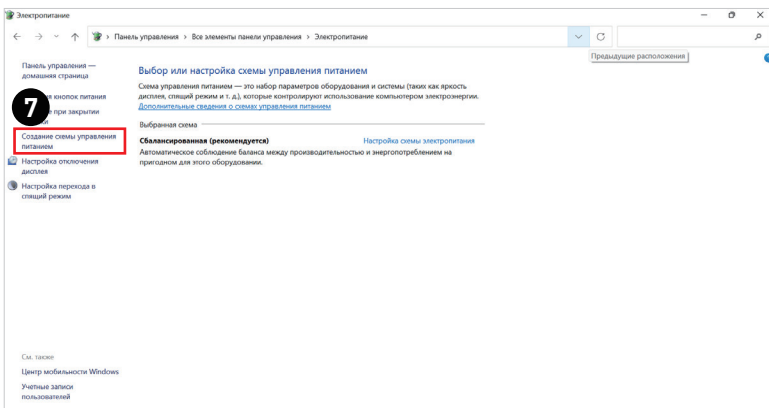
Электропитание

Панель управления > Все элементы панели управления > Электропитание

Предыдущие расположения

Панель управления — домашняя страница

7

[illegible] кнопок питания

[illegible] при закрытии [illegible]

Создание схемы управления питанием

Настройка отключения дисплея

Настройка перехода в спящий режим

Выбор или настройка схемы управления питанием

Схема управления питанием — это набор параметров оборудования и системы (таких как яркость дисплея, спящий режим и т. д.), которые контролируют использование компьютером электроэнергии. Дополнительные сведения о схемах управления питанием

Выбранная схема

Сбалансированная (рекомендуется)

Настройка схемы электропитания

Автоматическое соблюдение баланса между производительностью и энергопотреблением на пригодном для этого оборудовании.

См. также

Центр мобильности Windows

Учетные записи пользователей